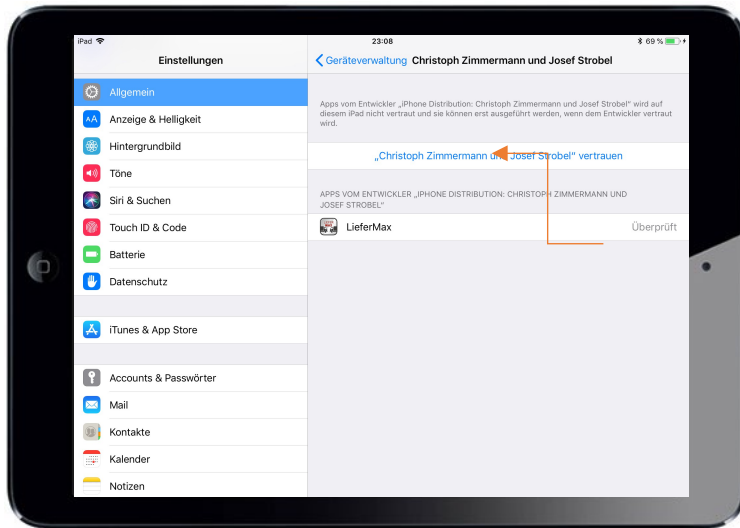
iPad

23:08

69 %

Einstellungen

Allgemein

Anzeige & Helligkeit

Hintergrundbild

Töne

Siri & Suchen

Touch ID & Code

Batterie

Datenschutz

iTunes & App Store

Accounts & Passwörter

Mail

Kontakte

Kalender

Notizen

Geräteverwaltung Christoph Zimmermann und Josef Strobel

Apps vom Entwickler „iPhone Distribution: Christoph Zimmermann und Josef Strobel" wird auf diesem iPad nicht vertraut und sie können erst ausgeführt werden, wenn dem Entwickler vertraut wird.

„Christoph Zimmermann und Josef Strobel" vertrauen

APPS VOM ENTWICKLER „IPHONE DISTRIBUTION: CHRISTOPH ZIMMERMANN UND JOSEF STROBEL"

LieferMax

Überprüft